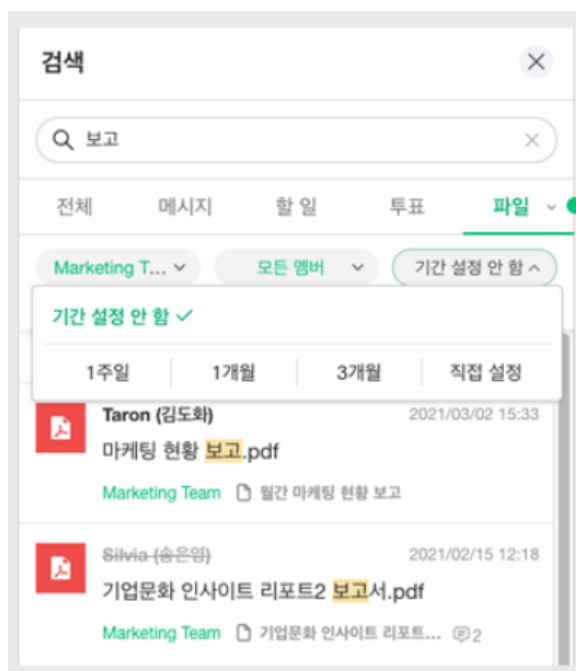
검색

보고

전체 메시지 할 일 투표 파일

Marketing T... 모든 멤버 기간 설정 안 함

기간 설정 안 함 ✓

1주일 1개월 3개월 직접 설정

Taron (김도화) 2021/03/02 15:33
마케팅 현황 보고.pdf
Marketing Team 월간 마케팅 현황 보고

~~Silvia (송은영)~~ 2021/02/15 12:18
기업문화 인사이트 리포트2 보고서.pdf
Marketing Team 기업문화 인사이트 리포트... 2